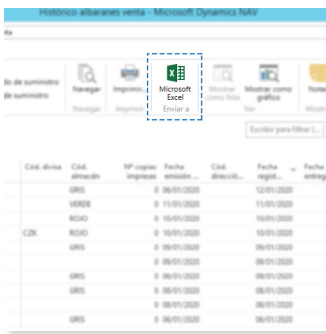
Histórico albaranes venta - Microsoft Dynamics NAV

ita

lo de suministro
de suministro

Navegar
Navegar

Imprimi...
Imprimir

Microsoft Excel
Enviar a

Mostrar como lista

Mostrar como gráfico
Ver

Notas
Mostr...

Escribir para filtrar (...

| Cód. divisa | Cód. almacén | Nº copias impresas | Fecha emisión ... | Cód. direcció... | Fecha regist... | Fecha entreg... |
|---|---|---|---|---|---|---|
| | GRIS | 0 | 06/01/2020 | | 12/01/2020 | |
| | VERDE | 0 | 11/01/2020 | | 11/01/2020 | |
| | ROJO | 0 | 10/01/2020 | | 10/01/2020 | |
| CZK | ROJO | 0 | 10/01/2020 | | 10/01/2020 | |
| | GRIS | 0 | 09/01/2020 | | 09/01/2020 | |
| | | 0 | 09/01/2020 | | 09/01/2020 | |
| | GRIS | 0 | 09/01/2020 | | 09/01/2020 | |
| | GRIS | 0 | 08/01/2020 | | 08/01/2020 | |
| | | 0 | 08/01/2020 | | 08/01/2020 | |
| | GRIS | 0 | 06/01/2020 | | 06/01/2020 | |